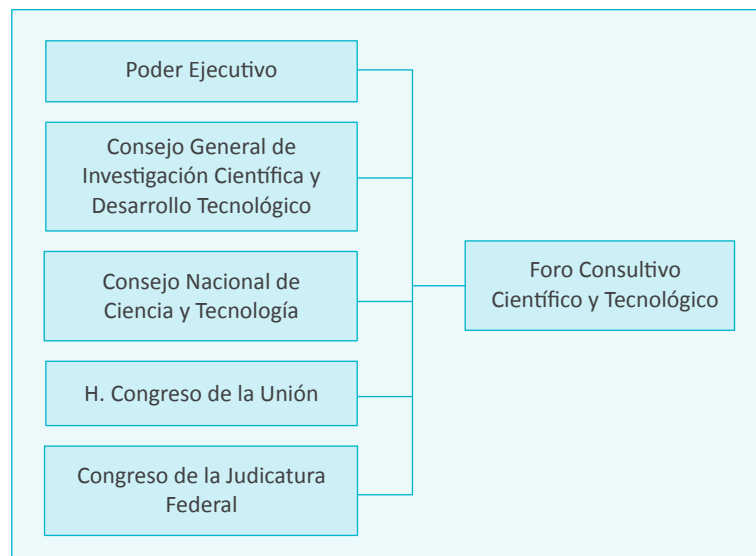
Poder Ejecutivo

Consejo General de Investigación Científica y Desarrollo Tecnológico

Consejo Nacional de Ciencia y Tecnología

H. Congreso de la Unión

Congreso de la Judicatura Federal

Foro Consultivo Científico y Tecnológico